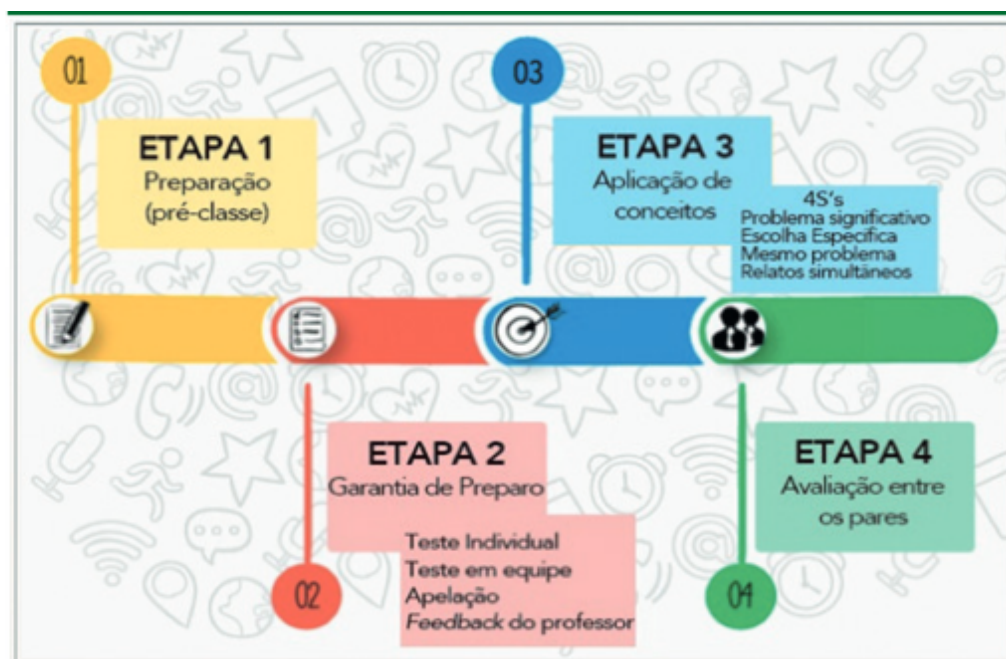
01

ETAPA 1
Preparação
(pré-classe)

03

ETAPA 3
Aplicação de conceitos

4S's
Problema significativo
Escolha Especifica
Mesmo problema
Relatos simultâneos

ETAPA 2
Garantia de Preparo

Teste Individual
Teste em equipe
Apelação
Feedback do professor

02

ETAPA 4
Avaliação entre os pares

04